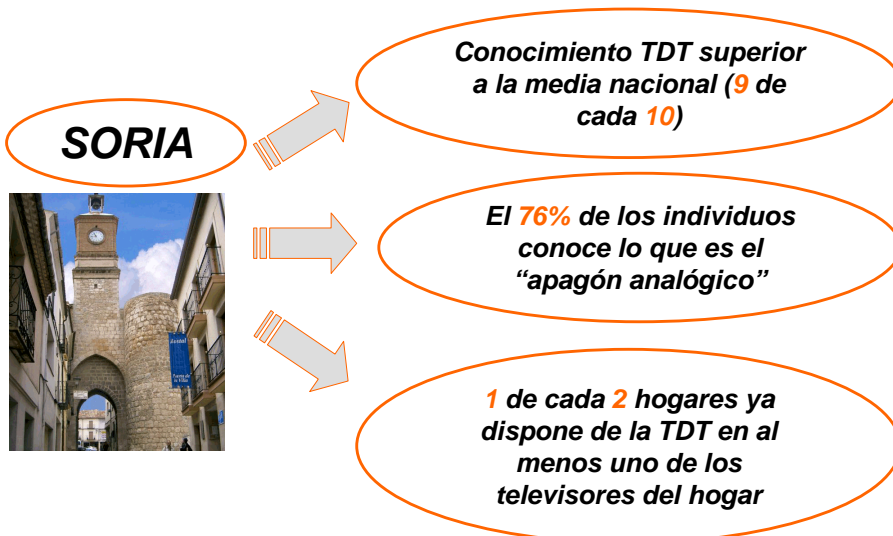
SORIA

Conocimiento TDT superior a la media nacional (9 de cada 10)

El 76% de los individuos conoce lo que es el “apagón analógico”

1 de cada 2 hogares ya dispone de la TDT en al menos uno de los televisores del hogar